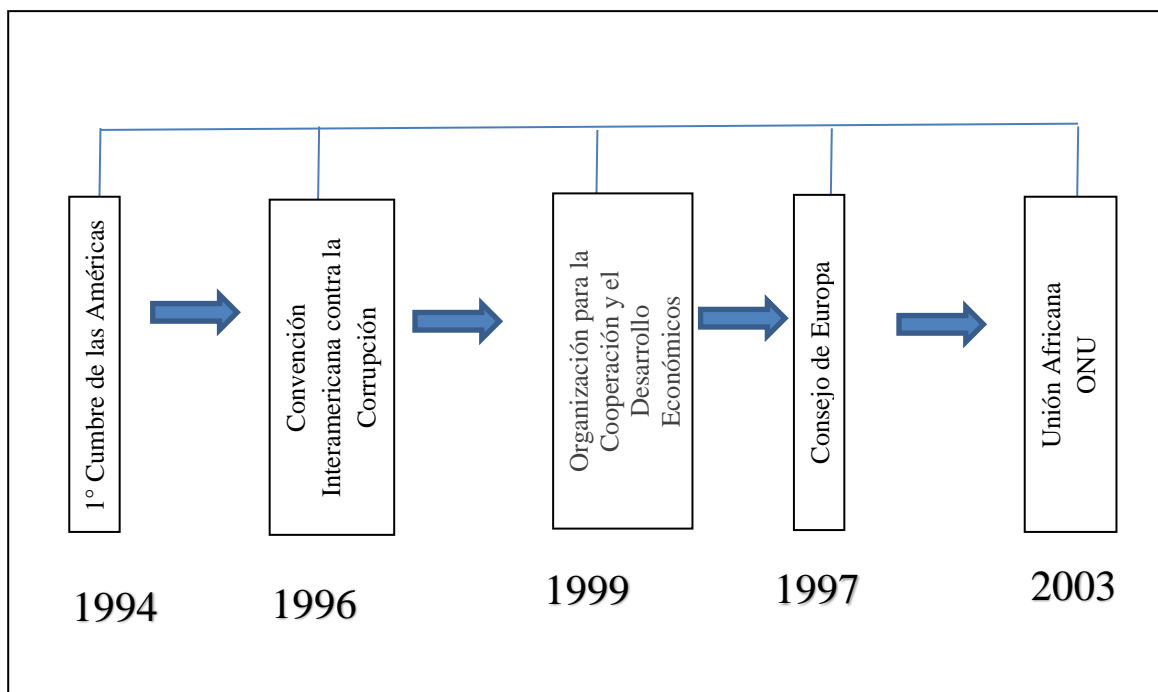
1° Cumbre de las Américas

Convención Interamericana contra la Corrupción

Organización para la Cooperación y el Desarrollo Económicos

Consejo de Europa

Unión Africana
ONU

1994

1996

1999

1997

2003